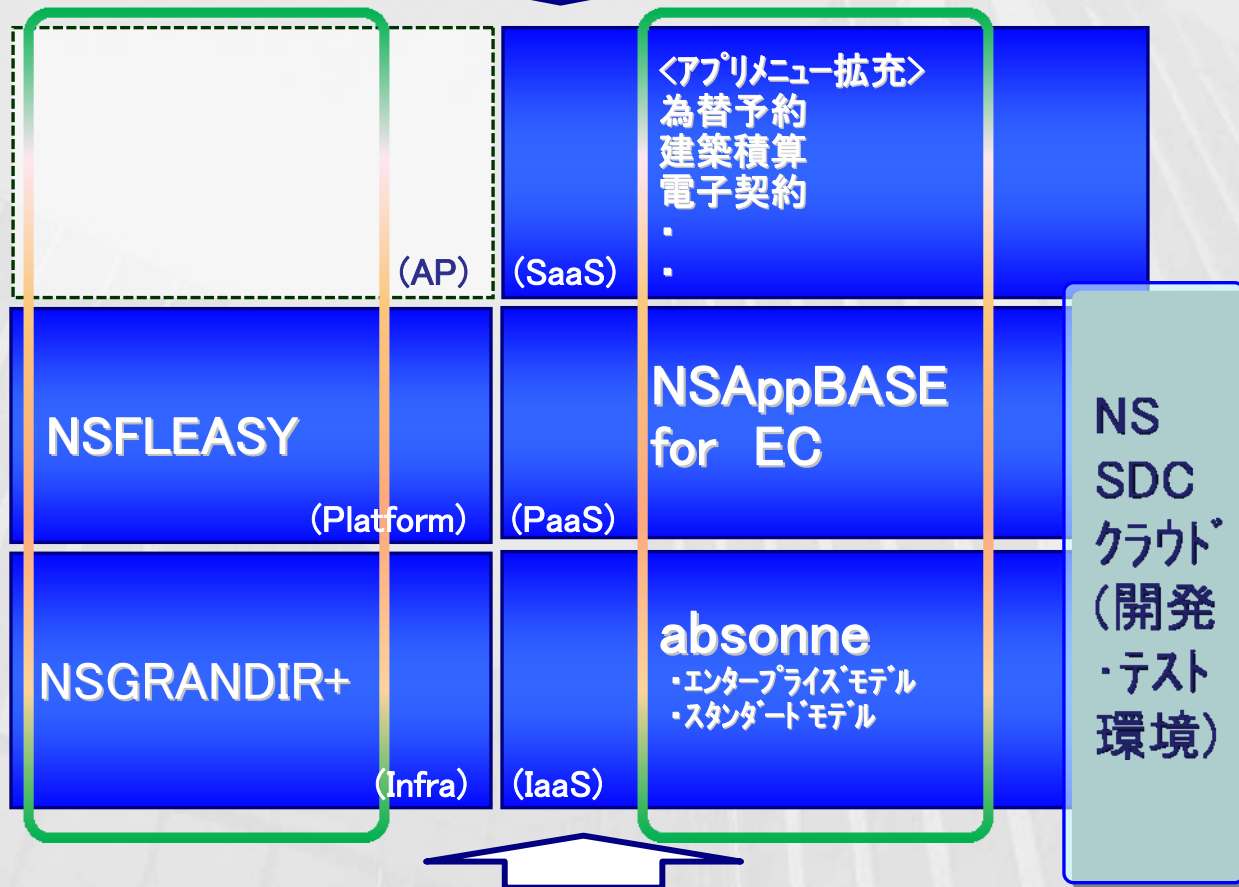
(AP)

(SaaS)

<アプリメニュー拡充>
為替予約
建築積算
電子契約
・
・

NSFLEASY

(Platform)

(PaaS)

NSAppBASE for EC

NSGRANDIR+

(Infra)

(IaaS)

absonne
・エンタープライズモデル
・スタンダードモデル

NS SDC クラウド (開発・テスト環境)